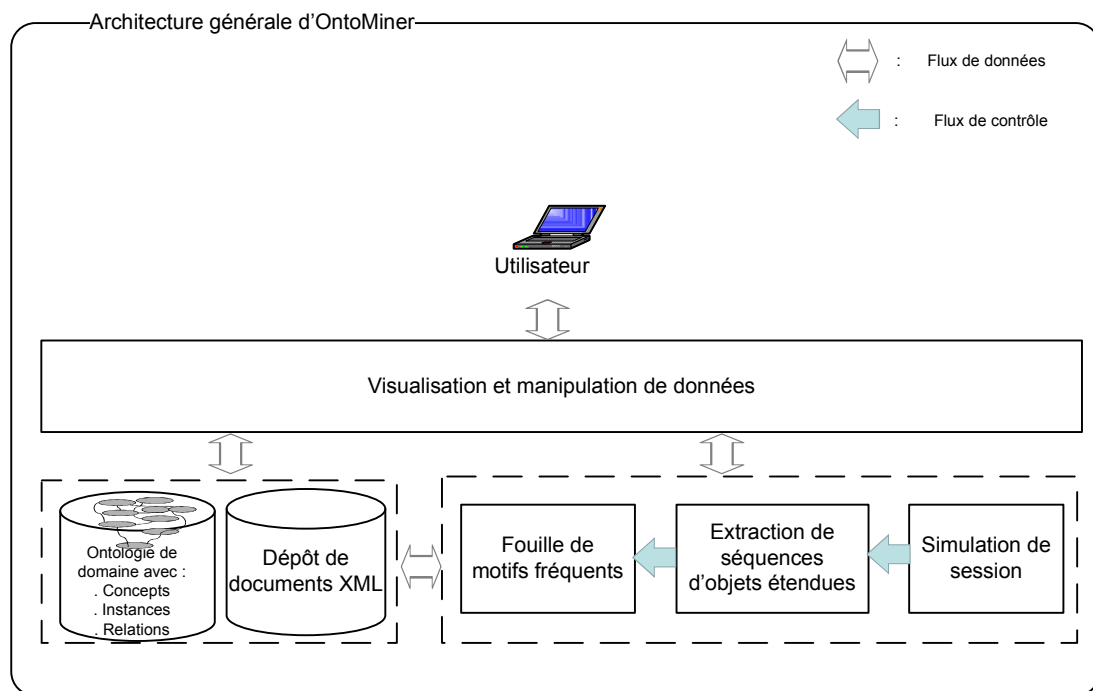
Architecture générale d'OntoMiner

: Flux de données

: Flux de contrôle

Utilisateur

Visualisation et manipulation de données

Ontologie de domaine avec :
. Concepts
. Instances
. Relations

Dépôt de documents XML

Fouille de motifs fréquents

Extraction de séquences d'objets étendues

Simulation de session